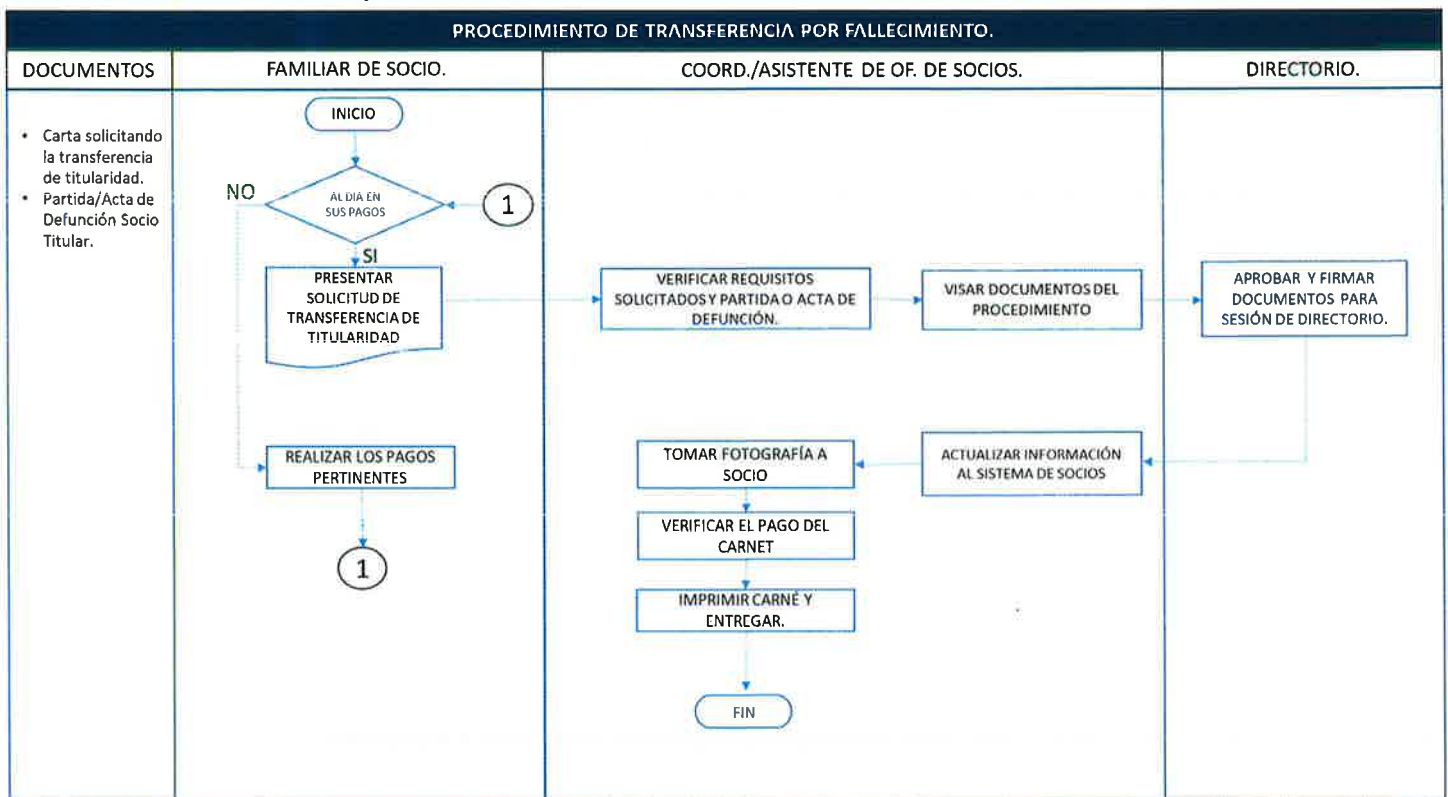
PROCEDIMIENTO DE TRANSFERENCIA POR FALLECIMIENTO.

| DOCUMENTOS | FAMILIAR DE SOCIO. | COORD./ASISTENTE DE OF. DE SOCIOS. | DIRECTORIO. |
|---|---|---|---|

• Carta solicitando la transferencia de titularidad.
• Partida/Acta de Defunción Socio Titular.

INICIO

AL DIA EN SUS PAGOS

NO

1

SI

PRESENTAR SOLICITUD DE TRANSFERENCIA DE TITULARIDAD

VERIFICAR REQUISITOS SOLICITADOS Y PARTIDA O ACTA DE DEFUNCIÓN.

VISAR DOCUMENTOS DEL PROCEDIMIENTO

APROBAR Y FIRMAR DOCUMENTOS PARA SESIÓN DE DIRECTORIO.

REALIZAR LOS PAGOS PERTINENTES

1

ACTUALIZAR INFORMACIÓN AL SISTEMA DE SOCIOS

TOMAR FOTOGRAFÍA A SOCIO

VERIFICAR EL PAGO DEL CARNET

IMPRIMIR CARNÉ Y ENTREGAR.

FIN